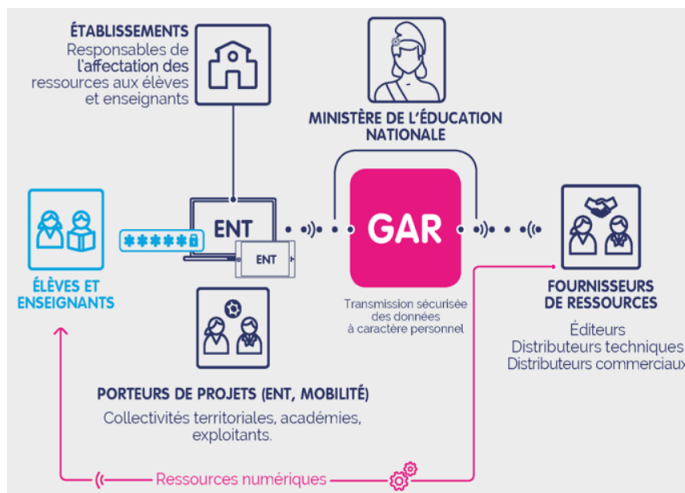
ÉTABLISSEMENTS
Responsables de l'affectation des ressources aux élèves et enseignants

MINISTÈRE DE L'ÉDUCATION NATIONALE

ÉLÈVES ET ENSEIGNANTS

******

ENT

ENT

GAR

Transmission sécurisée des données à caractère personnel

FOURNISSEURS DE RESSOURCES
Éditeurs
Distributeurs techniques
Distributeurs commerciaux

PORTEURS DE PROJETS (ENT, MOBILITÉ)
Collectivités territoriales, académies, exploitants.

Ressources numériques